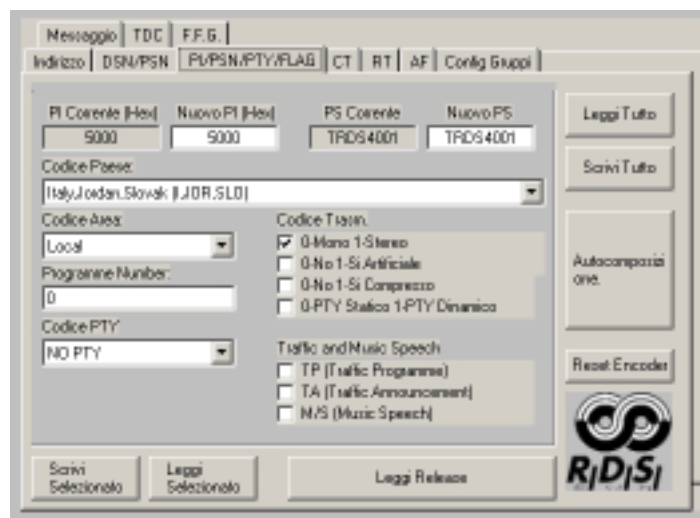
Messaggio | TDC | F.F.G.
Indirizzo | DSN/PSN | PI/PSN/PTY/FLAG | CT | RT | AF | Config Gruppi

PI Corrente (Hex) 5000
Nuovo PI (Hex) 5000
PS Corrente TRDS4001
Nuovo PS TRDS4001

Leggi Tutto
Scrivi Tutto

Codice Paese:
Italy,Jordan,Slovak (I,JOR,SLO)

Codice Area:
Local
Programme Number:
0
Codice PTY
NO PTY

Codice Trasm.
☑ 0-Mono 1-Stereo
☐ 0-No 1-Si Artificiale
☐ 0-No 1-Si Compresso
☐ 0-PTY Statico 1-PTY Dinamico

Autocomposizione.

Traffic and Music Speech
☐ TP (Traffic Programme)
☐ TA (Traffic Announcement)
☐ M/S (Music Speech)

Reset Encoder

Scrivi Selezionato
Leggi Selezionato
Leggi Release

RDS